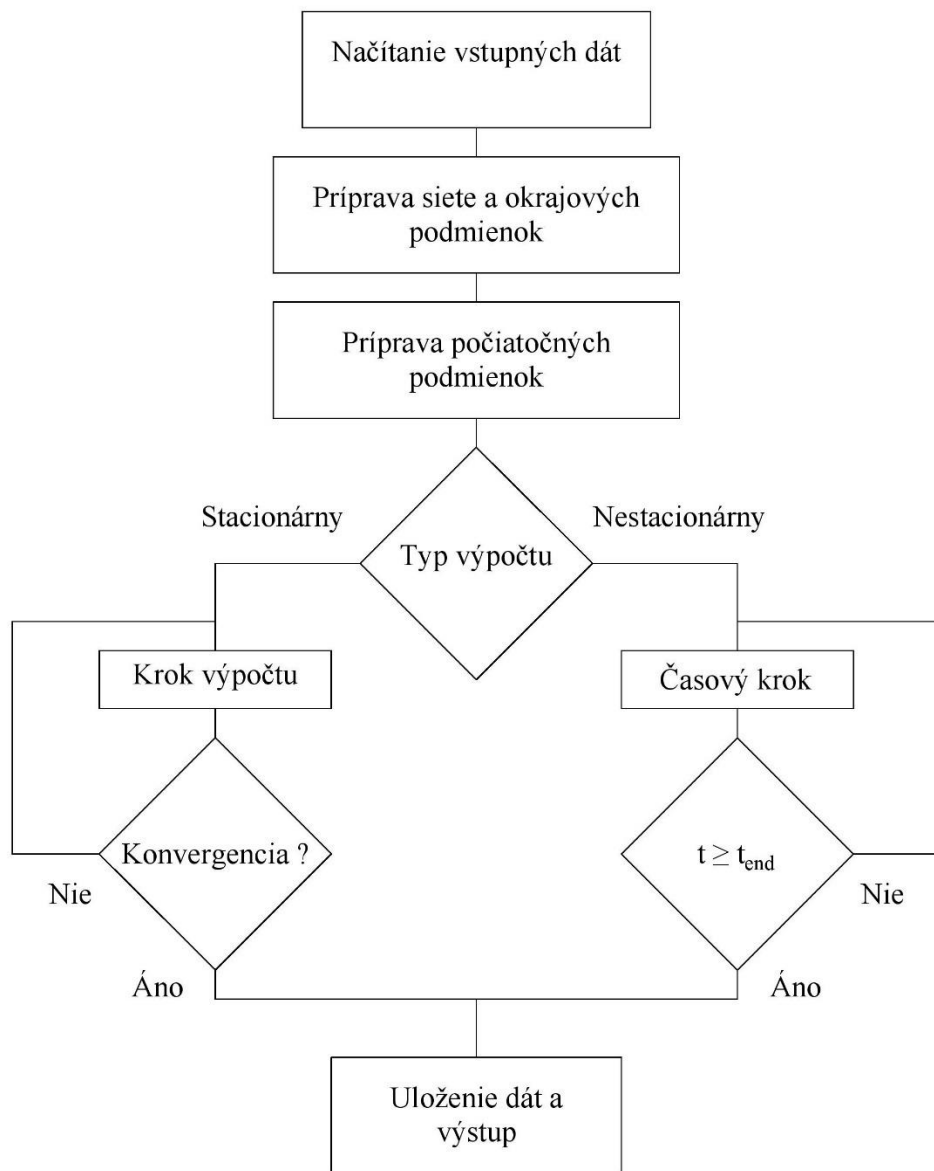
Načítanie vstupných dát

Príprava siete a okrajových podmienok

Príprava počiatočných podmienok

Stacionárny

Typ výpočtu

Nestacionárny

Krok výpočtu

Časový krok

Konvergencia ?

$t \geq t_{end}$

Nie

Nie

Áno

Áno

Uloženie dát a výstup